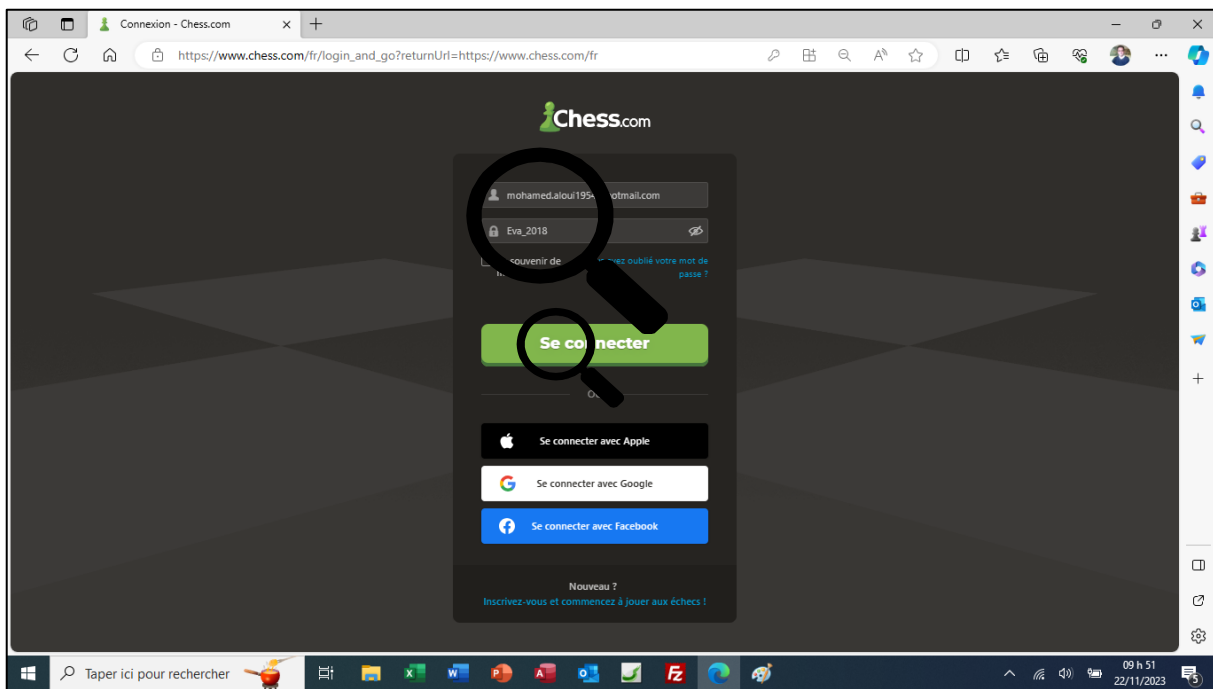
Connexion - Chess.com
https://www.chess.com/fr/login_and_go?returnUrl=https://www.chess.com/fr

Chess.com

mohamed.aloui1954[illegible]otmail.com
Eva_2018
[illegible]ouvenir de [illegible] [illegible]ez oublié votre mot de passe ?

Se co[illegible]necter

O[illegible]

Se connecter avec Apple
Se connecter avec Google
Se connecter avec Facebook

Nouveau ?
Inscrivez-vous et commencez à jouer aux échecs !

Taper ici pour rechercher
09 h 51
22/11/2023
5